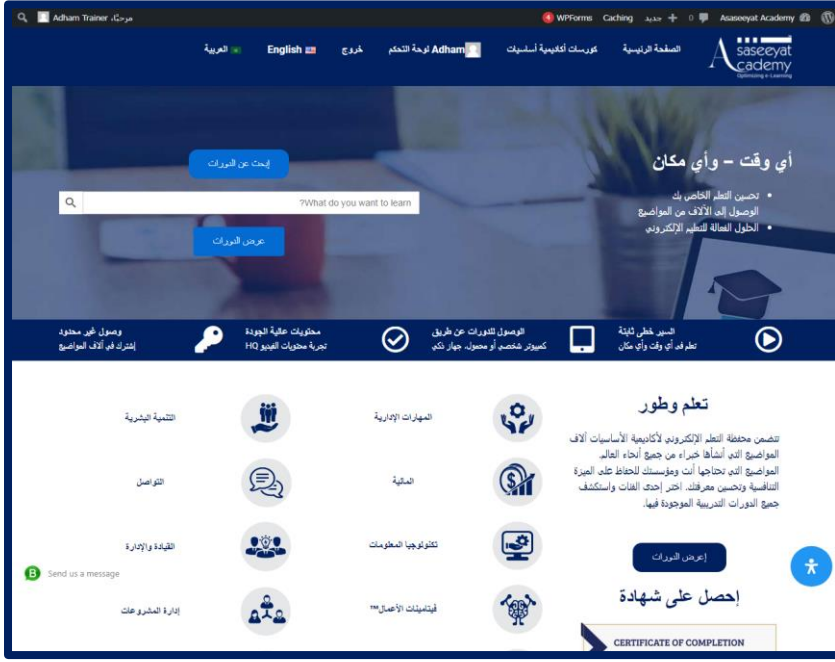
Asaseeyat Academy 0 جديد Caching WPForms 4

مرحبًا، Adham Trainer

Asaseeyat Academy Optimizing e-Learning

الصفحة الرئيسية كورسات أكاديمية أساسيات Adham لوحة التحكم خروج English العربية

أي وقت – وأي مكان

• تحسين التعلم الخاص بك
• الوصول إلى الآلاف من المواضيع
• الحلول الفعالة للتعليم الإلكتروني

إبحث عن الدورات

What do you want to learn?

عرض الدورات

السير خطى ثابتة
تعلم في أي وقت وأي مكان

الوصول للدورات عن طريق
كمبيوتر شخصي أو محمول، جهاز ذكي

محتويات عالية الجودة
تجربة محتويات الفيديو HQ

وصول غير محدود
إشترك في آلاف المواضيع

تعلم وطور

تتضمن محفظة التعلم الإلكتروني لأكاديمية الأساسيات آلاف المواضيع التي أنشأها خبراء من جميع أنحاء العالم. المواضيع التي تحتاجها أنت ومؤسستك للحفاظ على الميزة التنافسية وتحسين معرفتك. اختر إحدى الفئات واستكشف جميع الدورات التدريبية الموجودة فيها.

إعرض الدورات

إحصل على شهادة

CERTIFICATE OF COMPLETION

المهارات الإدارية

التنمية البشرية

المالية

التواصل

تكنولوجيا المعلومات

القيادة والإدارة

فيتامينات الأعمال™

إدارة المشروعات

Send us a message